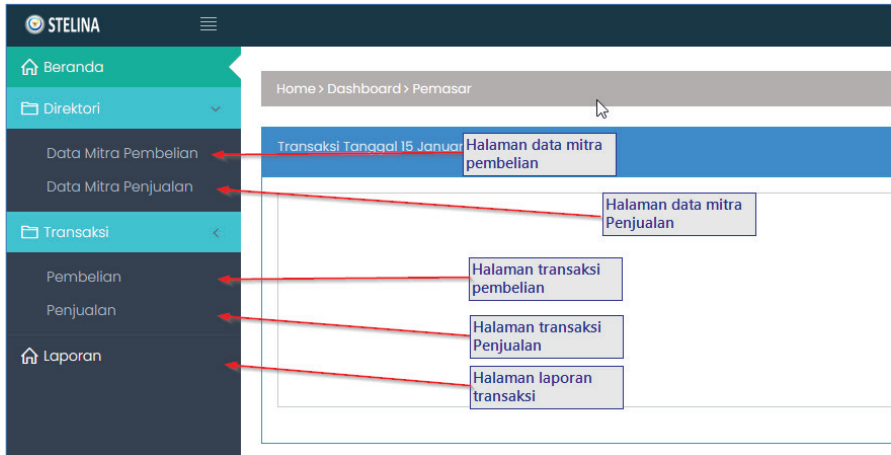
STELINA

Beranda

Direktori

Data Mitra Pembelian

Data Mitra Penjualan

Transaksi

Pembelian

Penjualan

Laporan

Home > Dashboard > Pemasar

Transaksi Tanggal 15 Januar

Halaman data mitra pembelian

Halaman data mitra Penjualan

Halaman transaksi pembelian

Halaman transaksi Penjualan

Halaman laporan transaksi